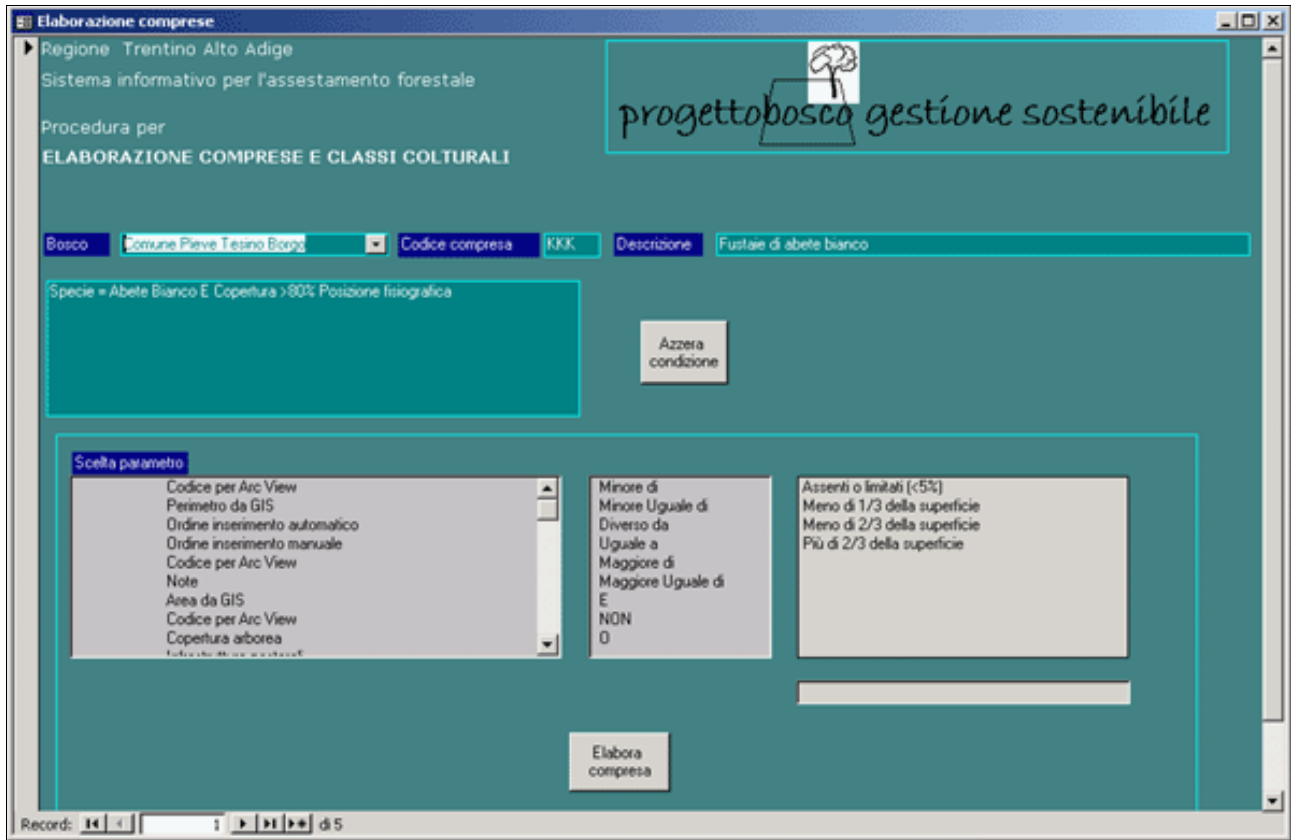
Elaborazione comprese

Regione Trentino Alto Adige
Sistema informativo per l'assestamento forestale

Procedura per
ELABORAZIONE COMPRESE E CLASSI COLTURALI

progettobosco gestione sostenibile

Bosco | Comune Pieve Tesino Borgo | Codice compresa | KKK | Descrizione | Fustaie di abete bianco

Specie = Abete Bianco E Copertura >80% Posizione fisiografica

Azzera condizione

Scelta parametro
Codice per Arc View
Perimetro da GIS
Ordine inserimento automatico
Ordine inserimento manuale
Codice per Arc View
Note
Area da GIS
Codice per Arc View
Copertura arborea
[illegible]

Minore di
Minore Uguale di
Diverso da
Uguale a
Maggiore di
Maggiore Uguale di
E
NON
O

Assenti o limitati (<5%)
Meno di 1/3 della superficie
Meno di 2/3 della superficie
Più di 2/3 della superficie

Elabora compresa

Record: 1 di 5